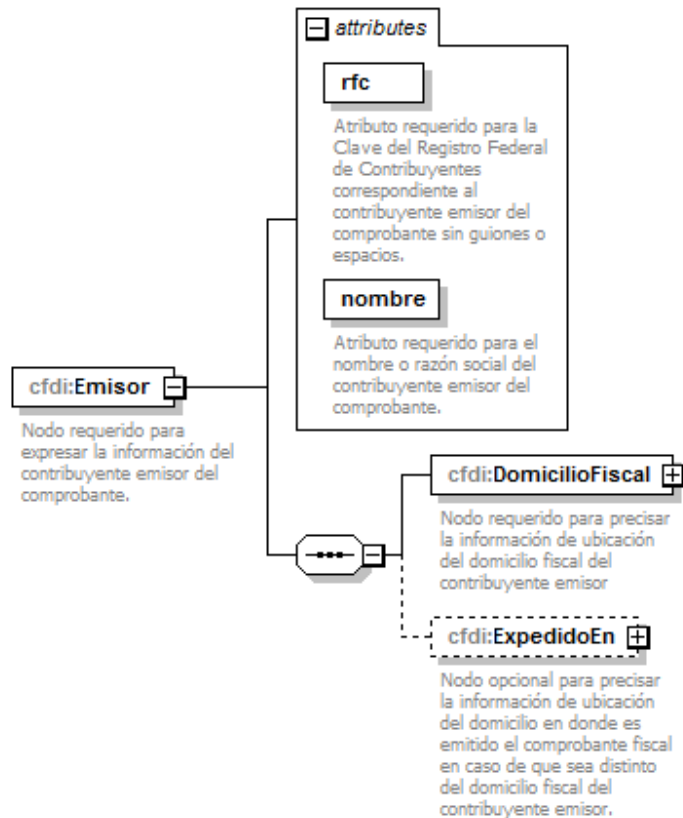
attributes

rfc

Atributo requerido para la Clave del Registro Federal de Contribuyentes correspondiente al contribuyente emisor del comprobante sin guiones o espacios.

nombre

Atributo requerido para el nombre o razón social del contribuyente emisor del comprobante.

cfdi:Emisor

Nodo requerido para expresar la información del contribuyente emisor del comprobante.

cfdi:DomicilioFiscal

Nodo requerido para precisar la información de ubicación del domicilio fiscal del contribuyente emisor

cfdi:ExpedidoEn

Nodo opcional para precisar la información de ubicación del domicilio en donde es emitido el comprobante fiscal en caso de que sea distinto del domicilio fiscal del contribuyente emisor.